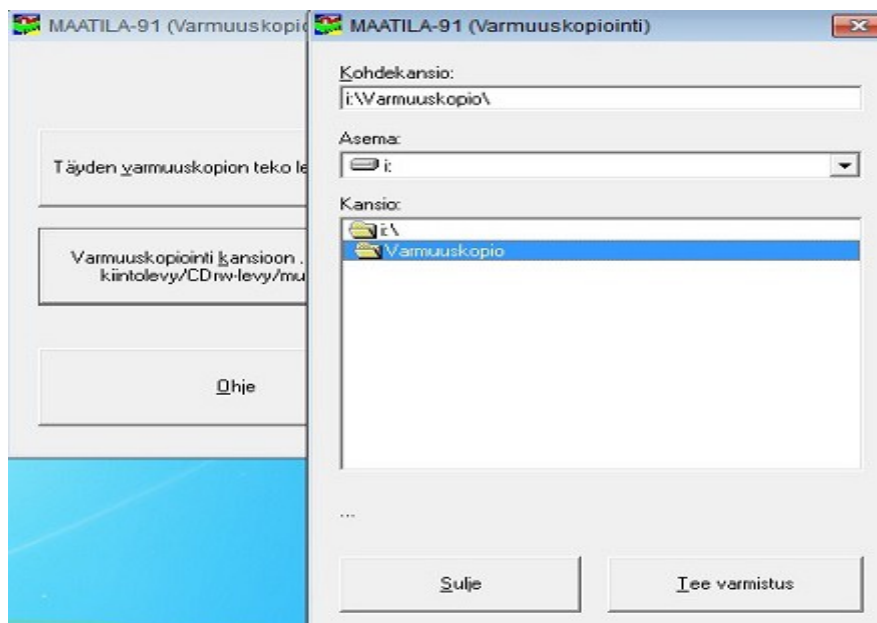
MAATILA-91 (Varmuuskopio

Täyden varmuuskopion teko le

Varmuuskopiointi kansioon . kiintolevy/CDrw-levy/mu

Ohje

MAATILA-91 (Varmuuskopiointi)

Kohdekansio:

i:\Varmuuskopio\

Asema:

i:

Kansio:

i:\

Varmuuskopio

...

Sulje

Tee varmistus